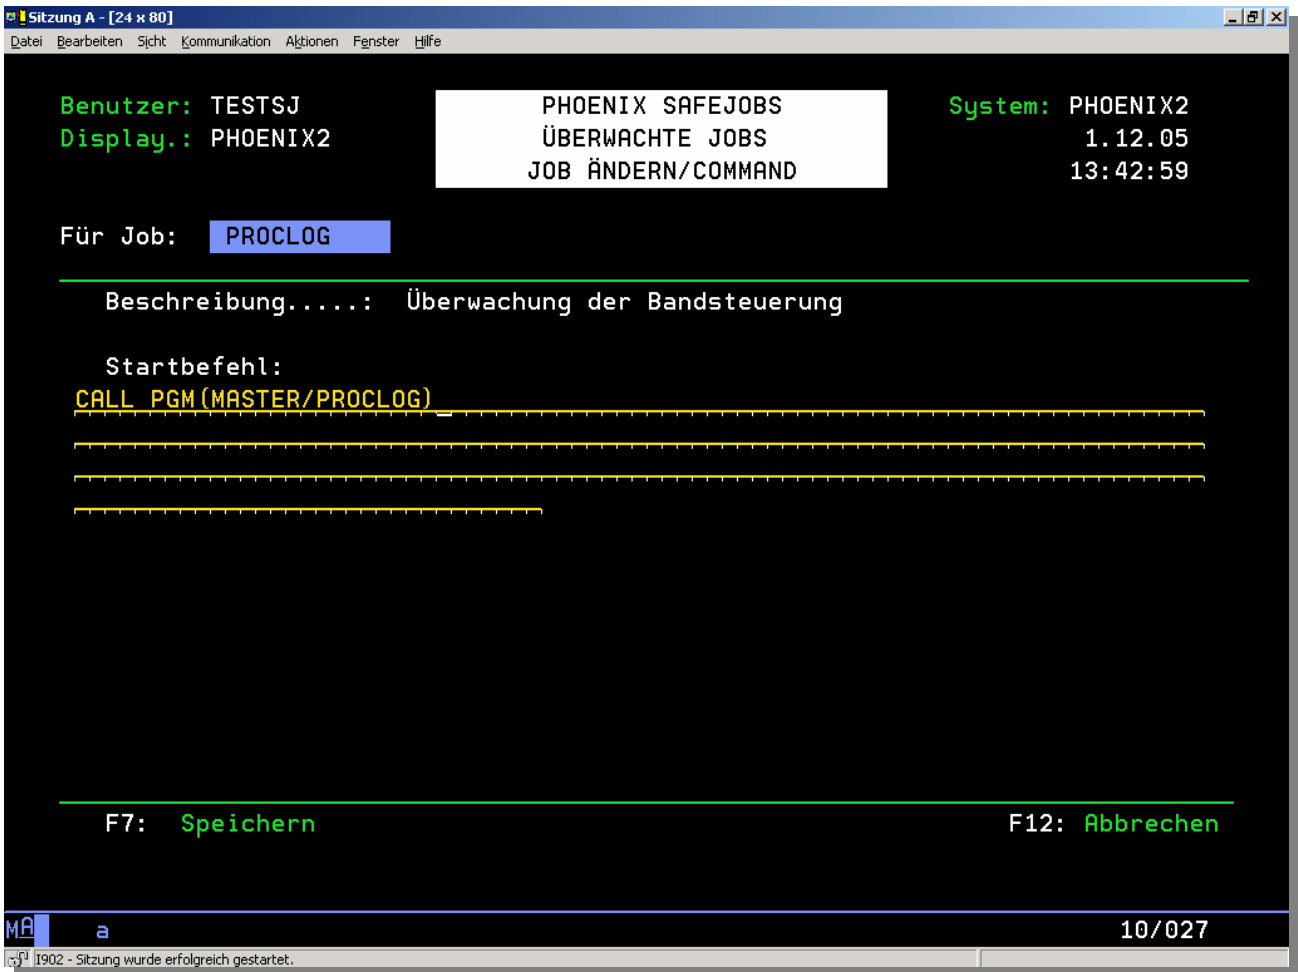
Sitzung A - [24 x 80]

Datei Bearbeiten Sicht Kommunikation Aktionen Fenster Hilfe

Benutzer: TESTSJ
Display.: PHOENIX2

PHOENIX SAFEJOBS
ÜBERWACHTE JOBS
JOB ÄNDERN/COMMAND

System: PHOENIX2
1.12.05
13:42:59

Für Job: PROCLOG

Beschreibung.....: Überwachung der Bandsteuerung

Startbefehl:
CALL PGM(MASTER/PROCLOG)

F7: Speichern

F12: Abbrechen

MA a

10/027

I902 - Sitzung wurde erfolgreich gestartet.